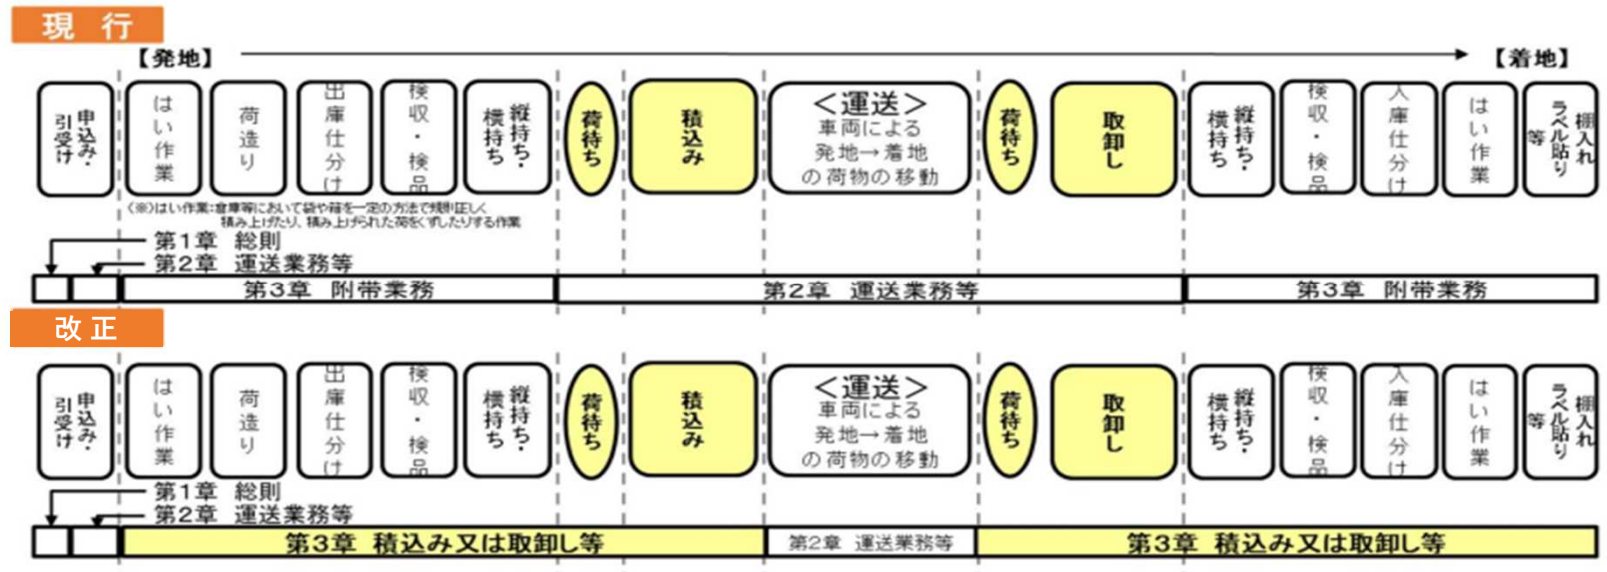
現　行

【発地】　【着地】

申込み・引受け

はい作業

荷造り

出庫仕分け

検収・検品

縦持ち・横持ち

荷待ち

積込み

＜運送＞
車両による発地→着地の荷物の移動

荷待ち

取卸し

縦持ち・横持ち

検収・検品

入庫仕分け

はい作業

棚入れラベル貼り等

（※）はい作業：倉庫等において袋や箱を一定の方法で規則正しく積み上げたり、積み上げられた荷をくずしたりする作業

第１章　総則
第２章　運送業務等

第３章　附帯業務 | 第２章　運送業務等 | 第３章　附帯業務

改 正

申込み・引受け

はい作業

荷造り

出庫仕分け

検収・検品

縦持ち・横持ち

荷待ち

積込み

＜運送＞
車両による発地→着地の荷物の移動

荷待ち

取卸し

縦持ち・横持ち

検収・検品

入庫仕分け

はい作業

棚入れラベル貼り等

第１章　総則
第２章　運送業務等

第３章　積込み又は取卸し等 | 第２章　運送業務等 | 第３章　積込み又は取卸し等